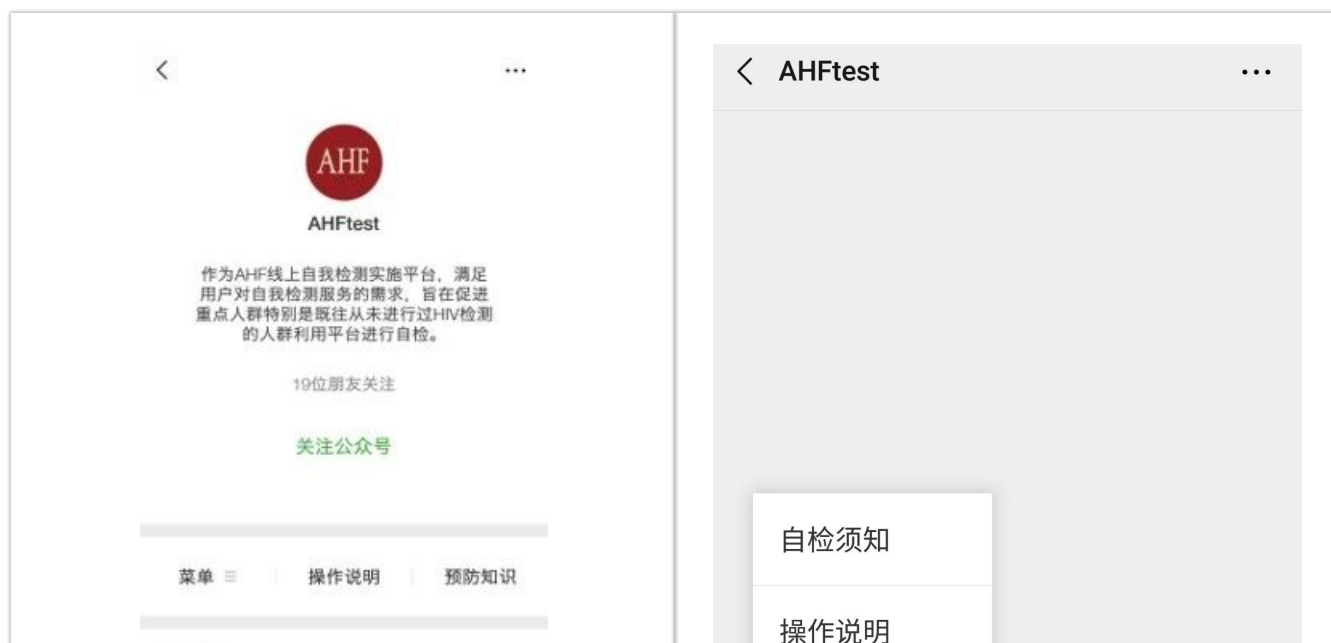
AHF

AHFtest

作为AHF线上自我检测实施平台，满足用户对自我检测服务的需求，旨在促进重点人群特别是既往从未进行过HIV检测的人群利用平台进行自检。

19位朋友关注

关注公众号

菜单 | 操作说明 | 预防知识

AHFtest

自检须知

操作说明